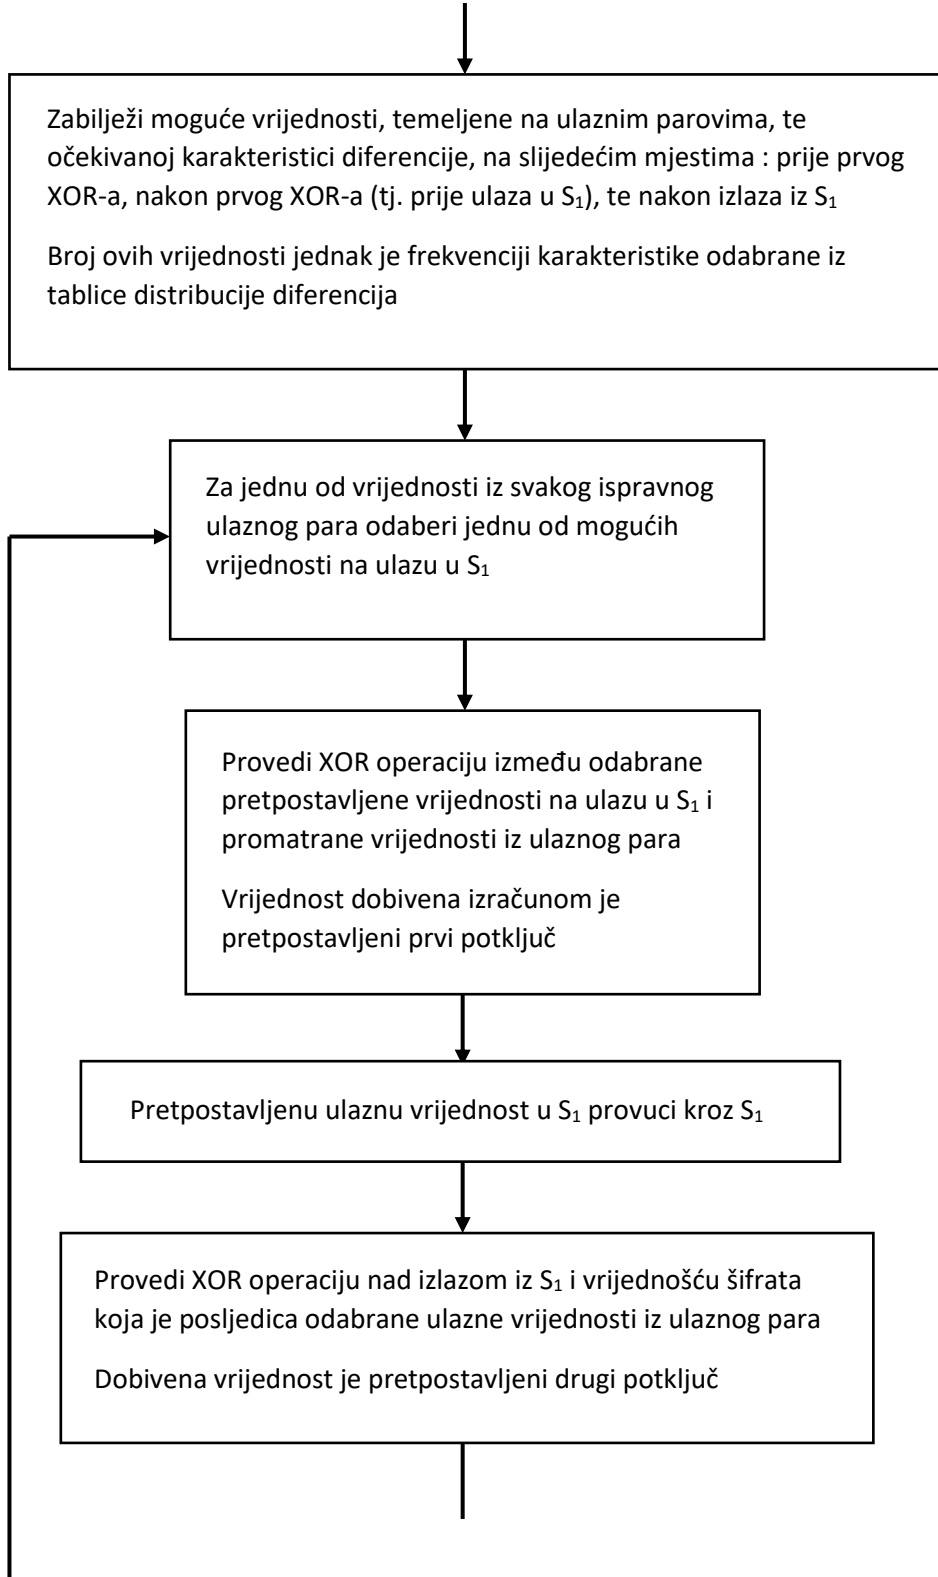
Zabilježi moguće vrijednosti, temeljene na ulaznim parovima, te očekivanoj karakteristici diferencije, na slijedećim mjestima : prije prvog XOR-a, nakon prvog XOR-a (tj. prije ulaza u $S_1$), te nakon izlaza iz $S_1$

Broj ovih vrijednosti jednak je frekvenciji karakteristike odabrane iz tablice distribucije diferencija

Za jednu od vrijednosti iz svakog ispravnog ulaznog para odaberi jednu od mogućih vrijednosti na ulazu u $S_1$

Provedi XOR operaciju između odabrane pretpostavljene vrijednosti na ulazu u $S_1$ i promatrane vrijednosti iz ulaznog para

Vrijednost dobivena izračunom je pretpostavljeni prvi potključ

Pretpostavljenu ulaznu vrijednost u $S_1$ provuci kroz $S_1$

Provedi XOR operaciju nad izlazom iz $S_1$ i vrijednošću šifrata koja je posljedica odabrane ulazne vrijednosti iz ulaznog para

Dobivena vrijednost je pretpostavljeni drugi potključ